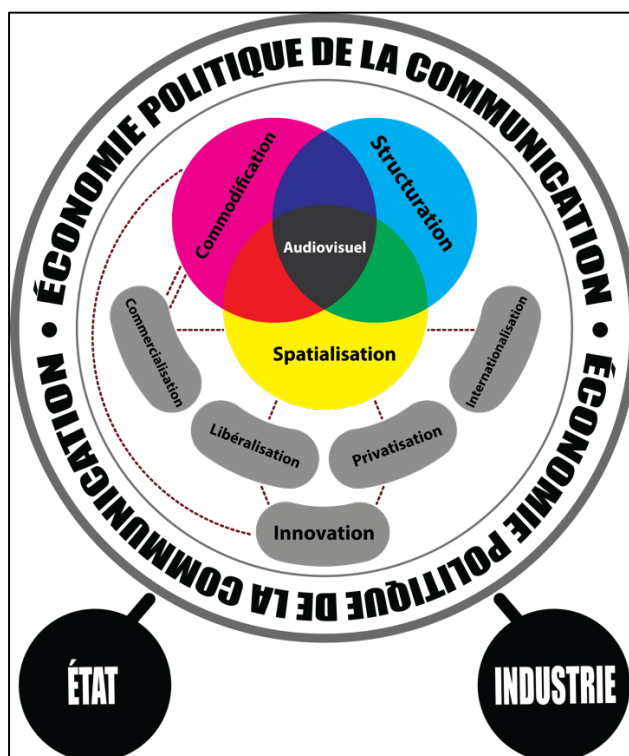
• ÉCONOMIE POLITIQUE DE LA COMMUNICATION • ÉCONOMIE POLITIQUE DE LA COMMUNICATION

Commodification

Structuration

Audiovisuel

Spatialisation

Commercialisation

Internationalisation

Libéralisation

Privatisation

Innovation

ÉTAT

INDUSTRIE